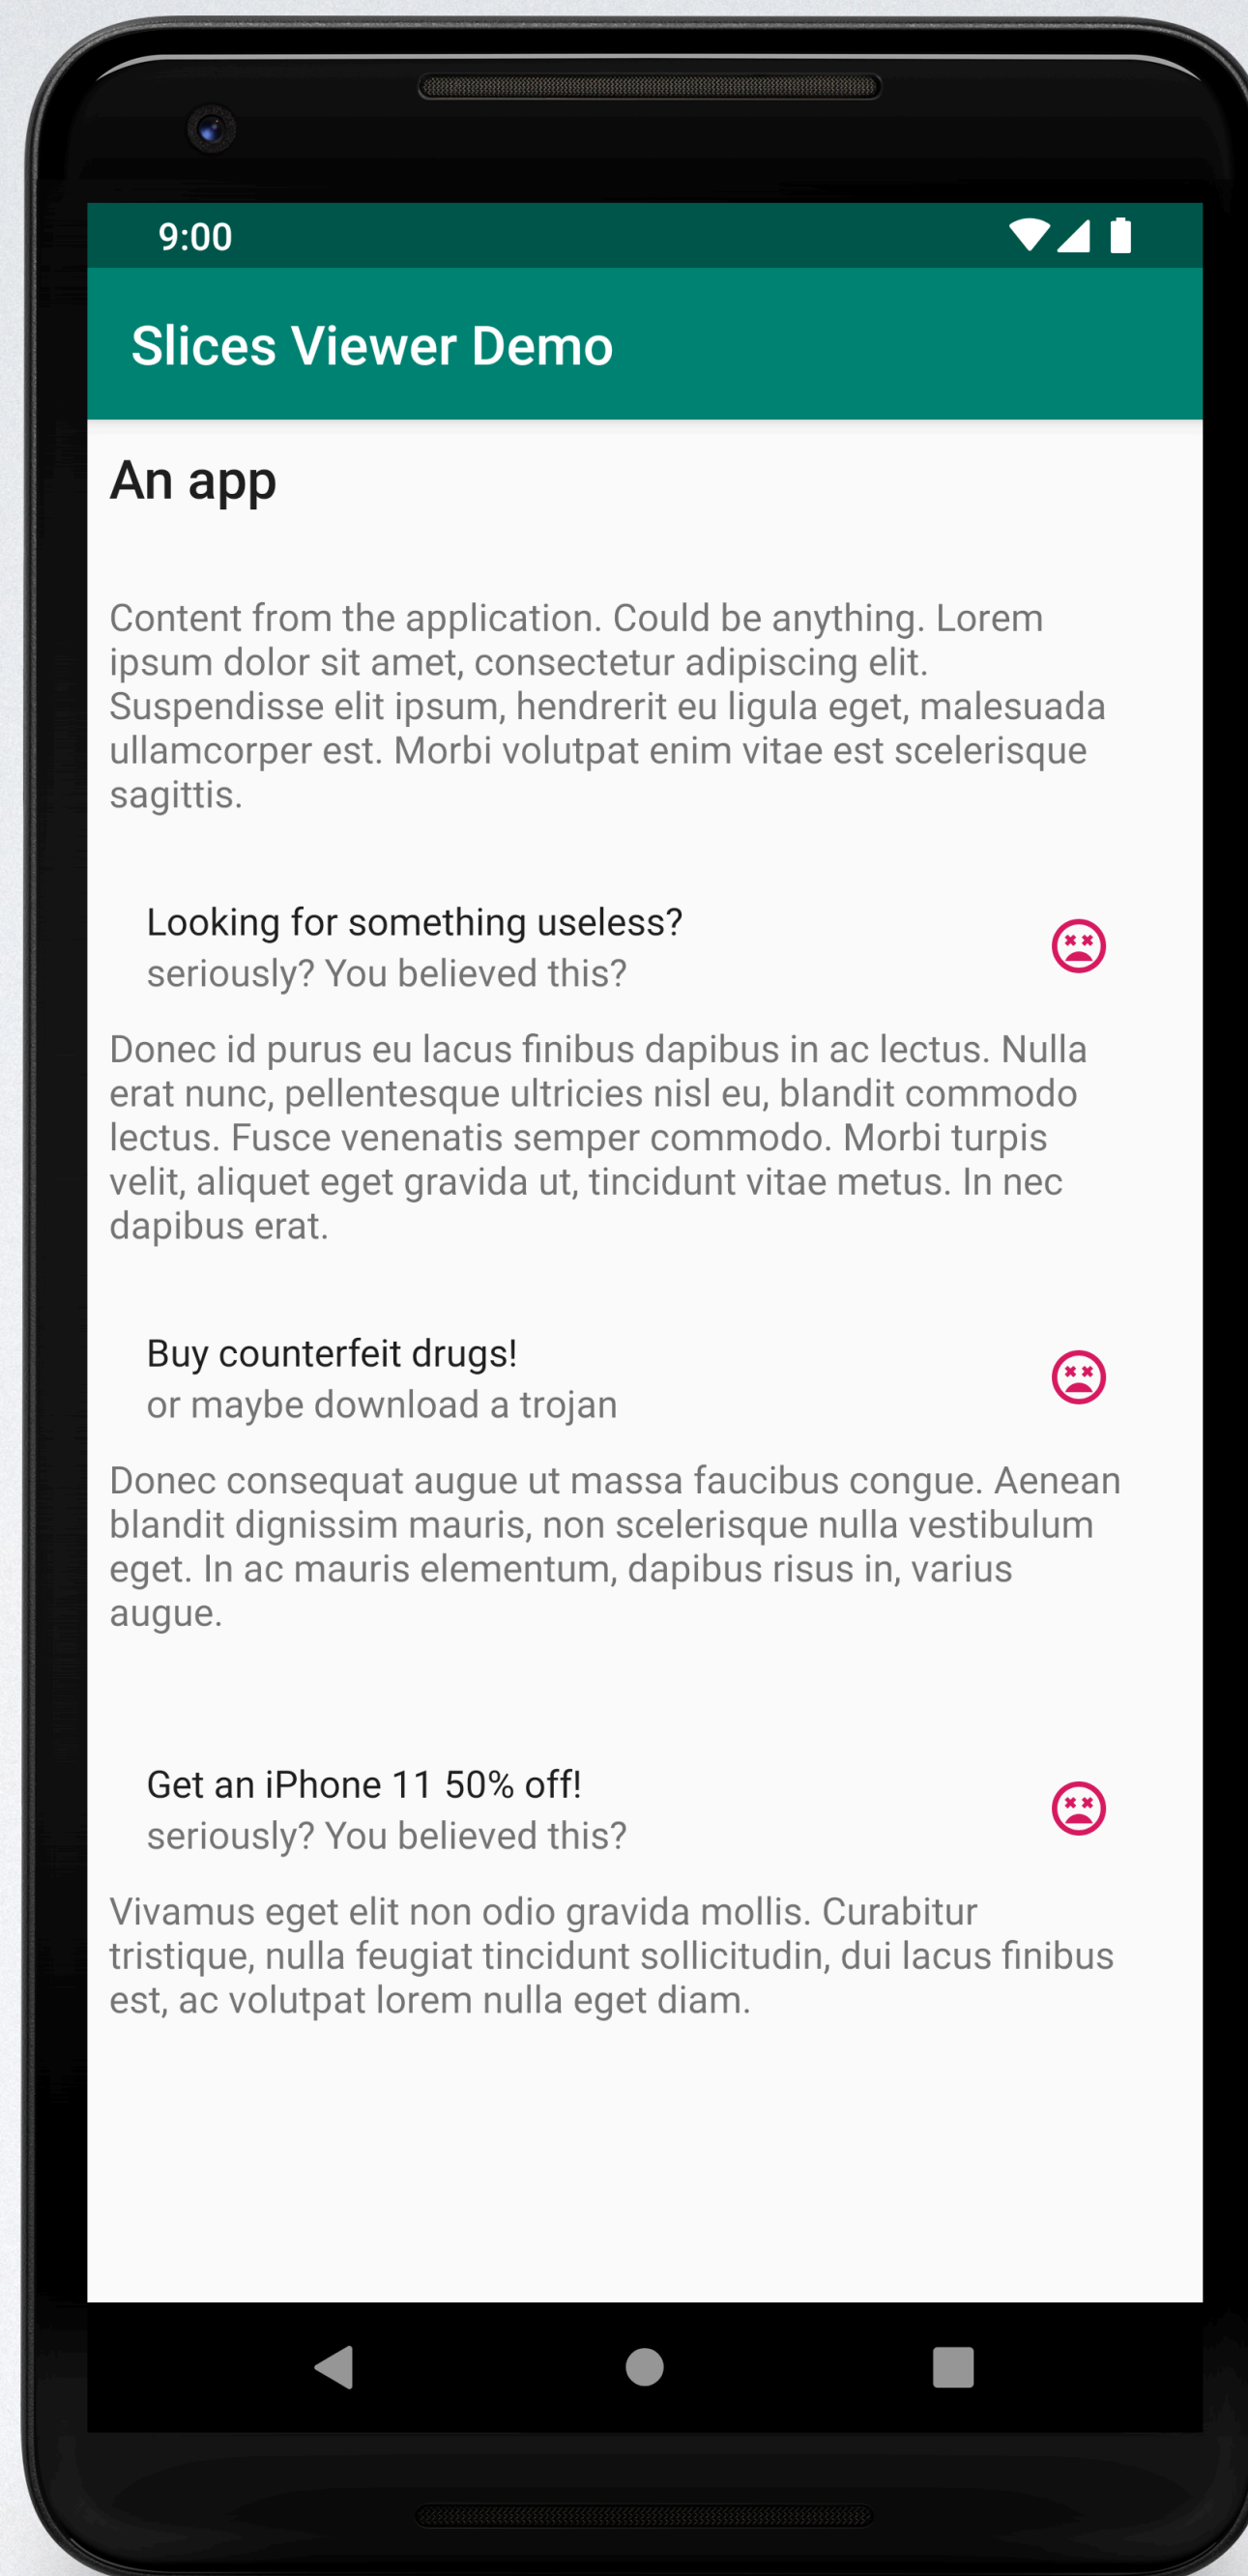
9:00

Slices Viewer Demo

An app

Content from the application. Could be anything. Lorem ipsum dolor sit amet, consectetur adipiscing elit. Suspendisse elit ipsum, hendrerit eu ligula eget, malesuada ullamcorper est. Morbi volutpat enim vitae est scelerisque sagittis.

Looking for something useless?
seriously? You believed this?

Donec id purus eu lacus finibus dapibus in ac lectus. Nulla erat nunc, pellentesque ultricies nisl eu, blandit commodo lectus. Fusce venenatis semper commodo. Morbi turpis velit, aliquet eget gravida ut, tincidunt vitae metus. In nec dapibus erat.

Buy counterfeit drugs!
or maybe download a trojan

Donec consequat augue ut massa faucibus congue. Aenean blandit dignissim mauris, non scelerisque nulla vestibulum eget. In ac mauris elementum, dapibus risus in, varius augue.

Get an iPhone 11 50% off!
seriously? You believed this?

Vivamus eget elit non odio gravida mollis. Curabitur tristique, nulla feugiat tincidunt sollicitudin, dui lacus finibus est, ac volutpat lorem nulla eget diam.